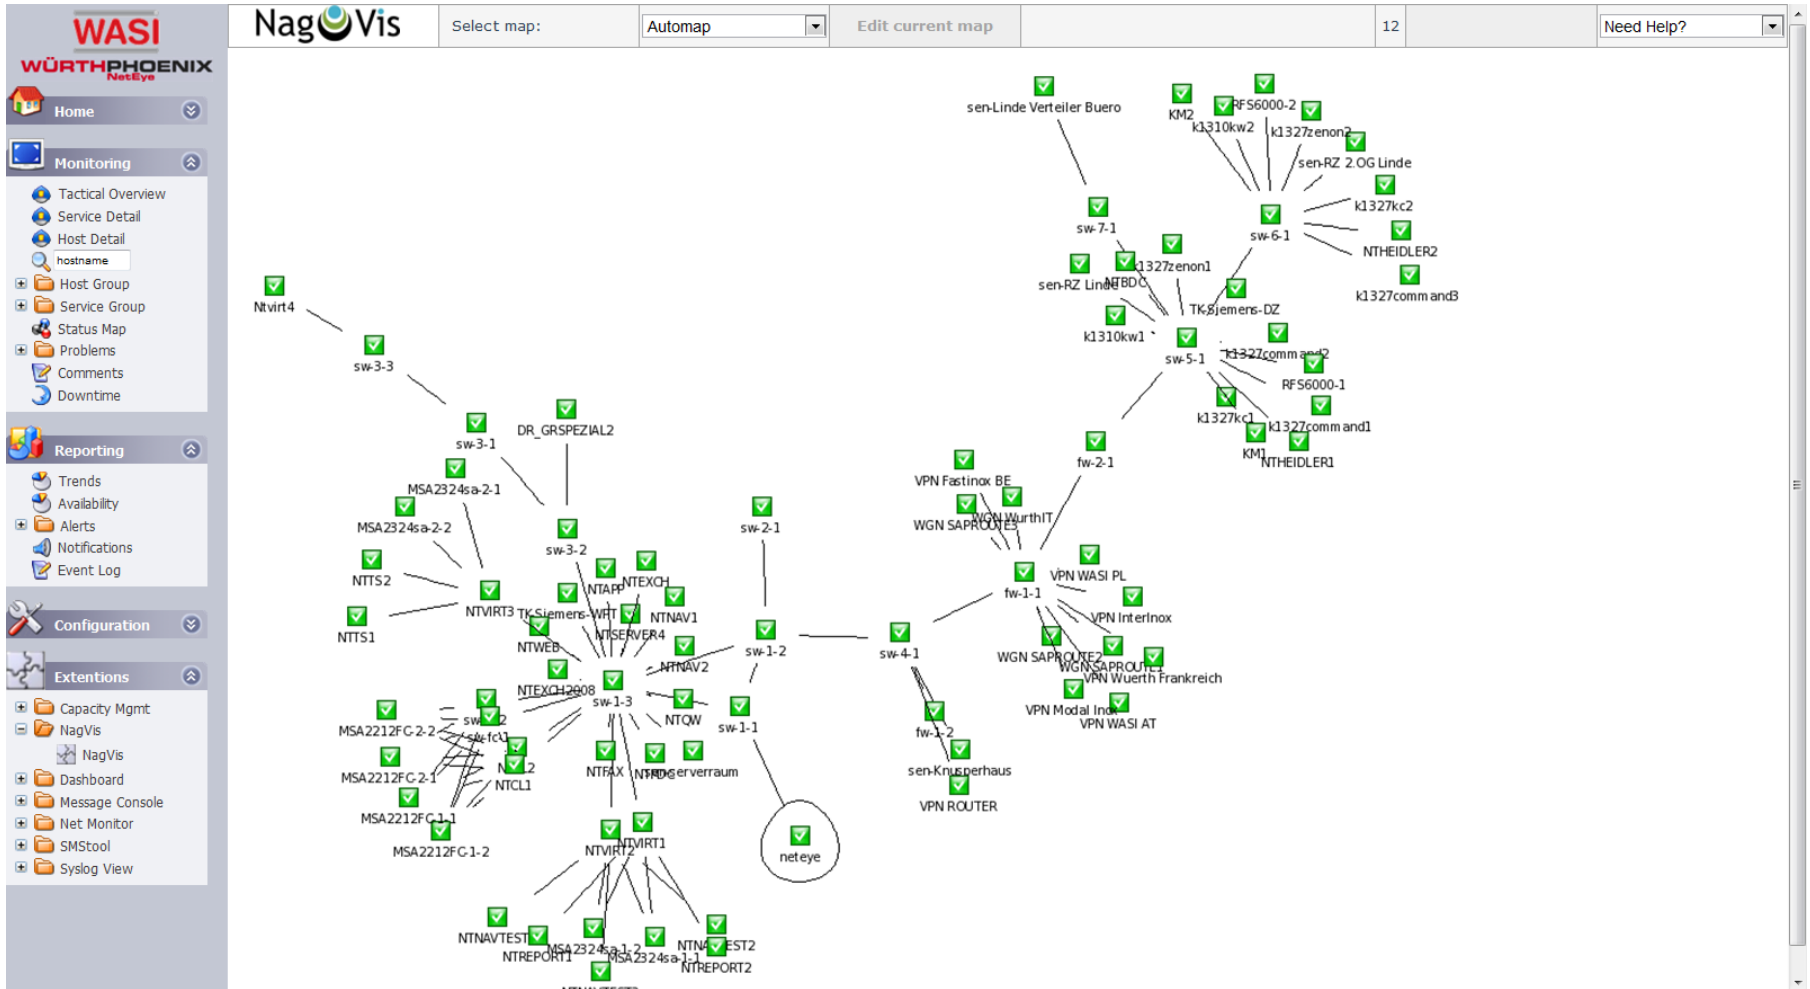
WASI
WÜRTHPHOENIX
NetEye

Home
Monitoring
Tactical Overview
Service Detail
Host Detail
hostname
Host Group
Service Group
Status Map
Problems
Comments
Downtime
Reporting
Trends
Availability
Alerts
Notifications
Event Log
Configuration
Extentions
Capacity Mgmt
NagVis
NagVis
Dashboard
Message Console
Net Monitor
SMStool
Syslog View

NagVis | Select map: | Automap | Edit current map | 12 | Need Help?

sen-Linde Verteiler Buero
KM2
RFS6000-2
k1310kw2
k1327zenon2
sen-RZ 2.OG Linde
k1327kc2
sw-7-1
sw-6-1
NTHEIDLER2
k1327zenon1
sen-RZ Linde
NTBDC
TK-Siemens-DZ
k1327command3
k1310kw1
sw-5-1
k1327command2
RFS6000-1
k1327kc1
k1327command1
KM1
NTHEIDLER1
fw-2-1
Ntvirt4
sw-3-3
sw-3-1
DR_GRSPEZIAL2
MSA2324sa-2-1
MSA2324sa-2-2
sw-3-2
NTTS2
NTTS1
NTVIRT3
NTAPP
NTEXCH
TK-Siemens-WFT
NTSERVER4
NTNAV1
NTWEB
NTNAV2
NTEXCH2008
sw-1-3
sw-2-1
sw-1-2
sw-4-1
sw-1-1
NTQW
MSA2212FC-2-2
sw-fc-2
sw-fc-1
MSA2212FC-2-1
NTCL2
NTCL1
MSA2212FC-1-1
MSA2212FC-1-2
NTFAX
NTRDC
sen-Serverraum
NTVIRT2
NTVIRT1
neteye
NTNAVTEST
NTREPORT1
MSA2324sa-1-2
MSA2324sa-1-1
NTNAVTEST2
NTREPORT2
VPN Fastinox BE
WGN SAPROUTE3
WGN WurthIT
VPN WASI PL
fw-1-1
VPN Interlnox
WGN SAPROUTE2
WGN SAPROUTE1
VPN Wuerth Frankreich
VPN Modal Inox
VPN WASI AT
fw-1-2
sen-Knusperhaus
VPN ROUTER